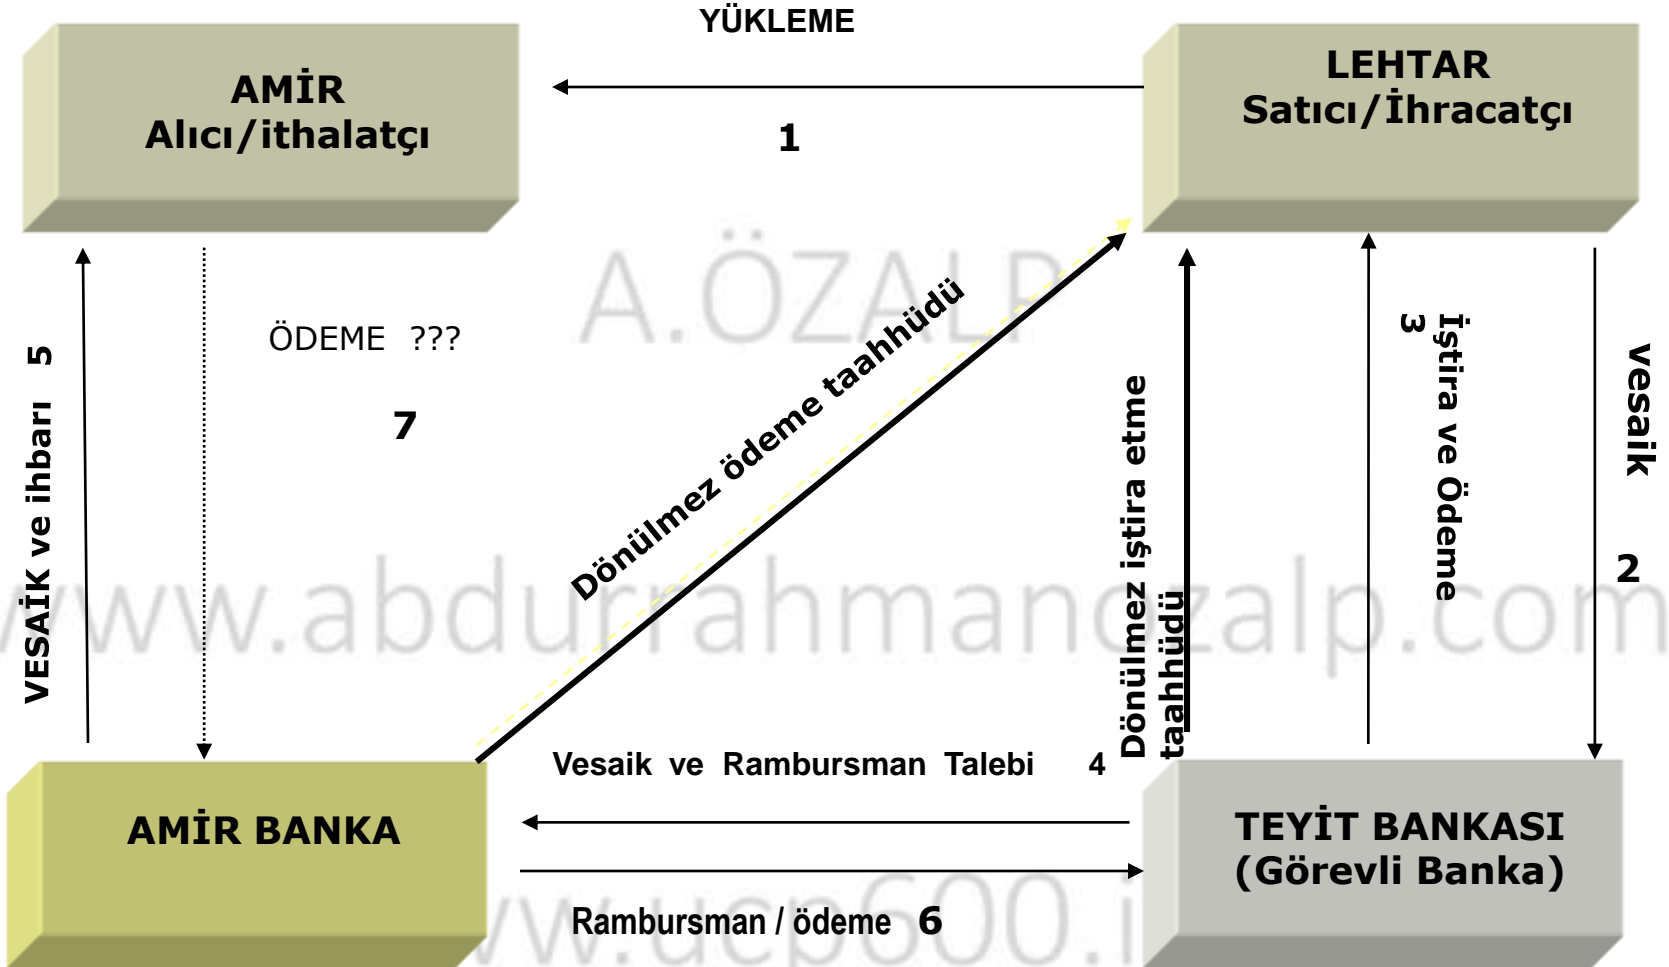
YÜKLEME

AMİR
Alıcı/ithalatçı

1

LEHTAR
Satıcı/İhracatçı

A.ÖZALP

5
VESAİK ve ihbarı

ÖDEME ???

7

Dönülmez ödeme taahhüdü

Dönülmez iştira etme taahhüdü

3
İştira ve Ödeme

vesaik

2

www.abdurrahmanozalp.com

Vesaik ve Rambursman Talebi 4

AMİR BANKA

TEYİT BANKASI
(Görevli Banka)

Rambursman / ödeme 6

www.ucp600.i